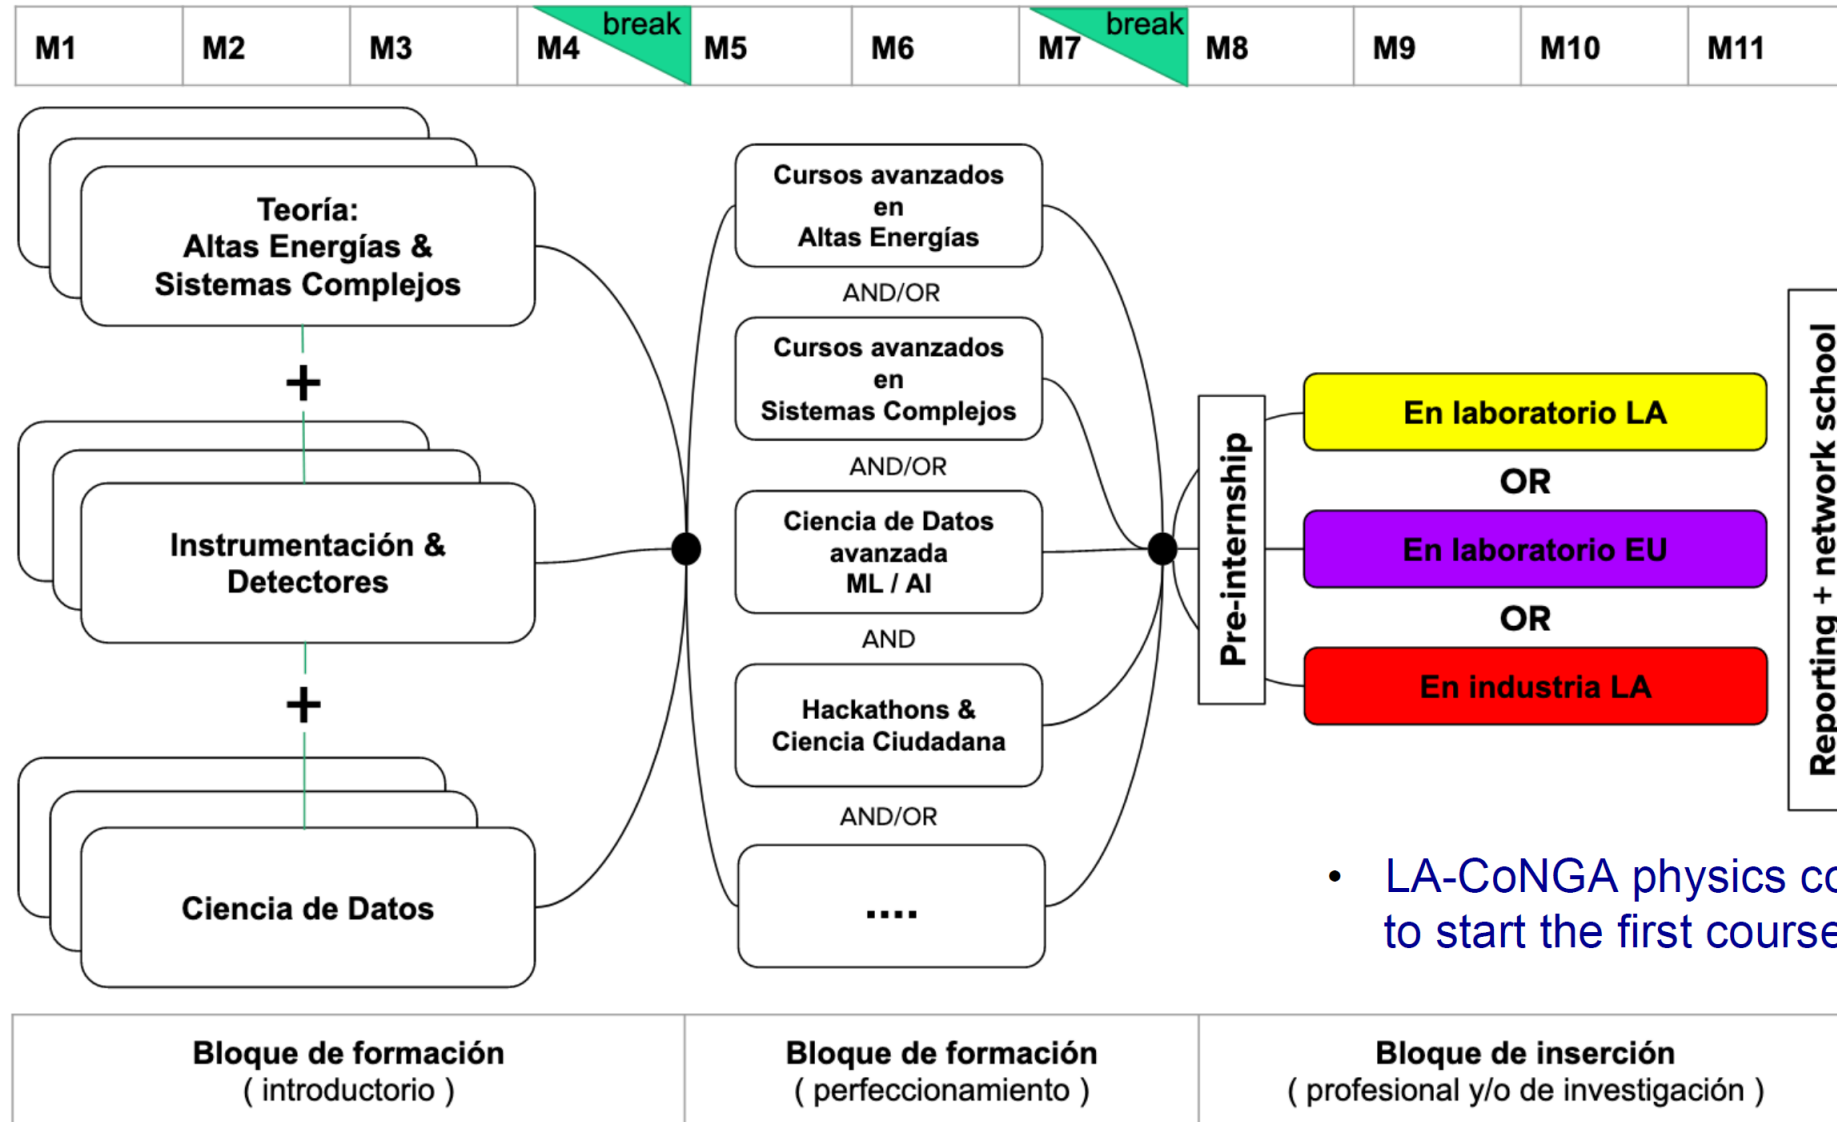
| M1 | M2 | M3 | M4 break | M5 | M6 | M7 break | M8 | M9 | M10 | M11 |
|---|---|---|---|---|---|---|---|---|---|---|

Teoría:
Altas Energías &
Sistemas Complejos

+

Instrumentación &
Detectores

+

Ciencia de Datos

Cursos avanzados
en
Altas Energías

AND/OR

Cursos avanzados
en
Sistemas Complejos

AND/OR

Ciencia de Datos
avanzada
ML / AI

AND

Hackathons &
Ciencia Ciudadana

AND/OR

....

Pre-internship

En laboratorio LA

OR

En laboratorio EU

OR

En industria LA

Reporting + network school

• LA-CoNGA physics co
to start the first course

| Bloque de formación ( introductorio ) | Bloque de formación ( perfeccionamiento ) | Bloque de inserción ( profesional y/o de investigación ) |
|---|---|---|